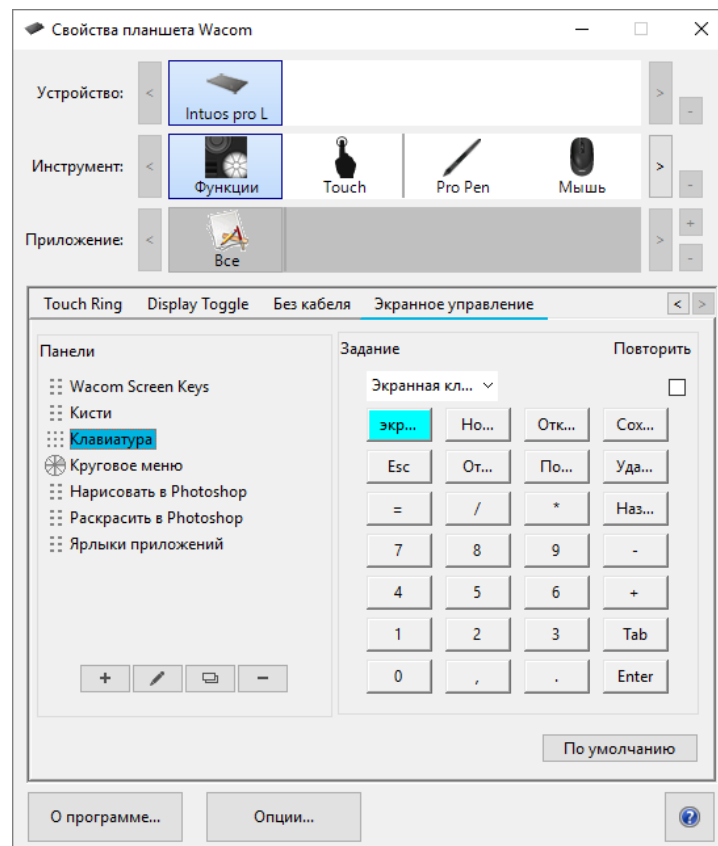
Свойства планшета Wacom

Устройство:
<
Intuos pro L
>
-

Инструмент:
<
Функции
Touch
Pro Pen
Мышь
>
-

Приложение:
<
Все
>
+
-

Touch Ring
Display Toggle
Без кабеля
Экранное управление
<
>

Панели
Wacom Screen Keys
Кисти
Клавиатура
Круговое меню
Нарисовать в Photoshop
Раскрасить в Photoshop
Ярлыки приложений

+
-

Задание
Повторить
Экранная кл...

| экр... | Но... | Отк... | Сох... |
|---|---|---|---|
| Esc | От... | По... | Уда... |
| = | / | * | Наз... |
| 7 | 8 | 9 | - |
| 4 | 5 | 6 | + |
| 1 | 2 | 3 | Tab |
| 0 | , | . | Enter |

По умолчанию

О программе...
Опции...
?